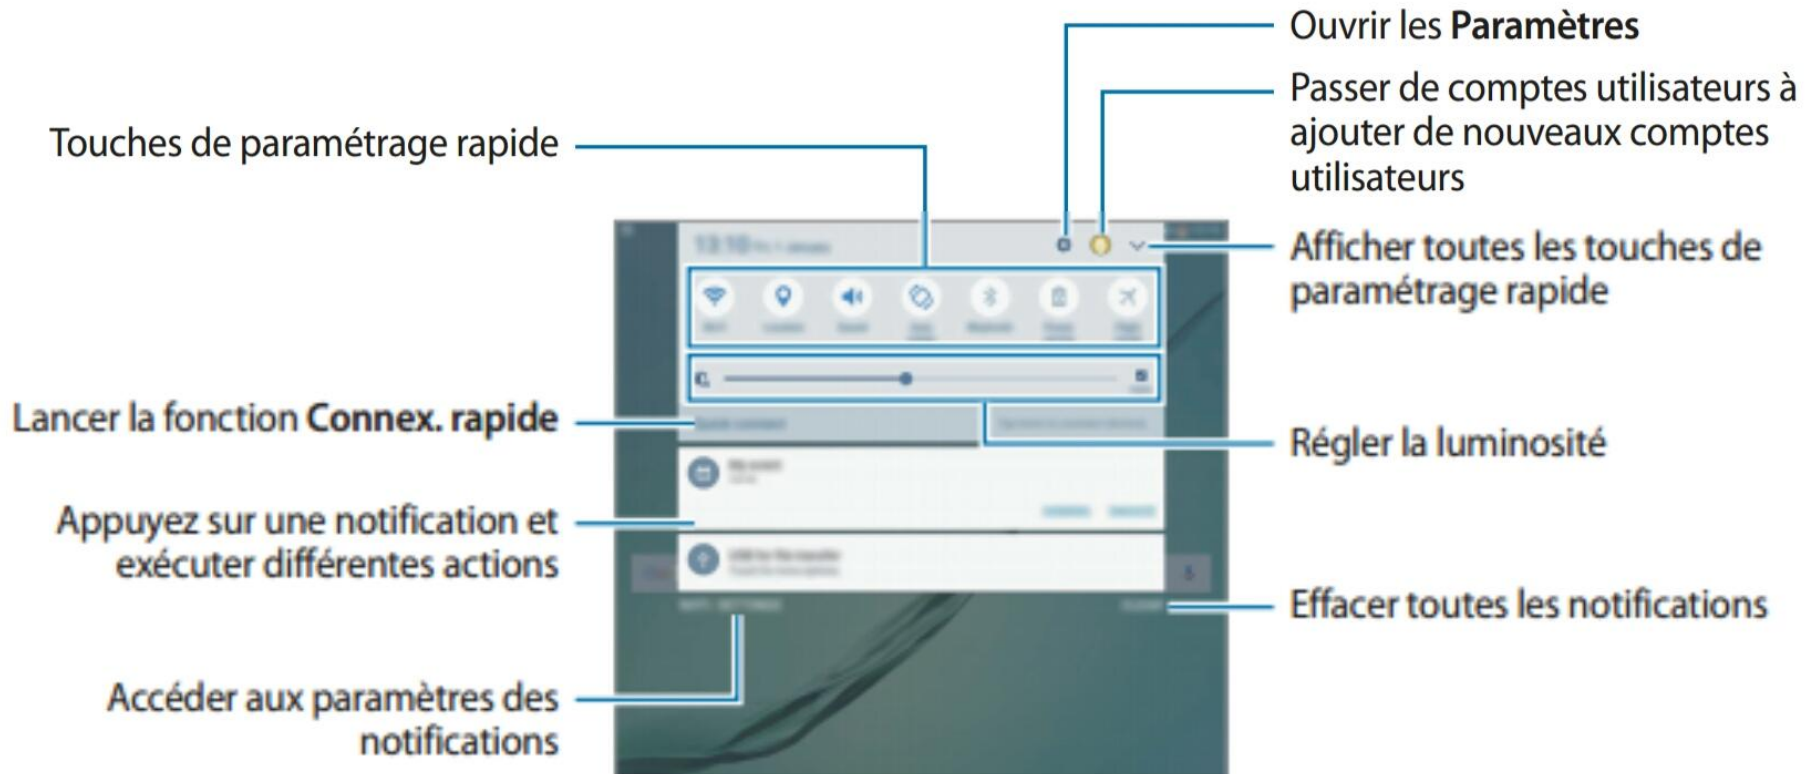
Ouvrir les **Paramètres**

Passer de comptes utilisateurs à ajouter de nouveaux comptes utilisateurs

Touches de paramétrage rapide

Afficher toutes les touches de paramétrage rapide

Lancer la fonction **Connex. rapide**

Régler la luminosité

Appuyez sur une notification et exécuter différentes actions

Effacer toutes les notifications

Accéder aux paramètres des notifications